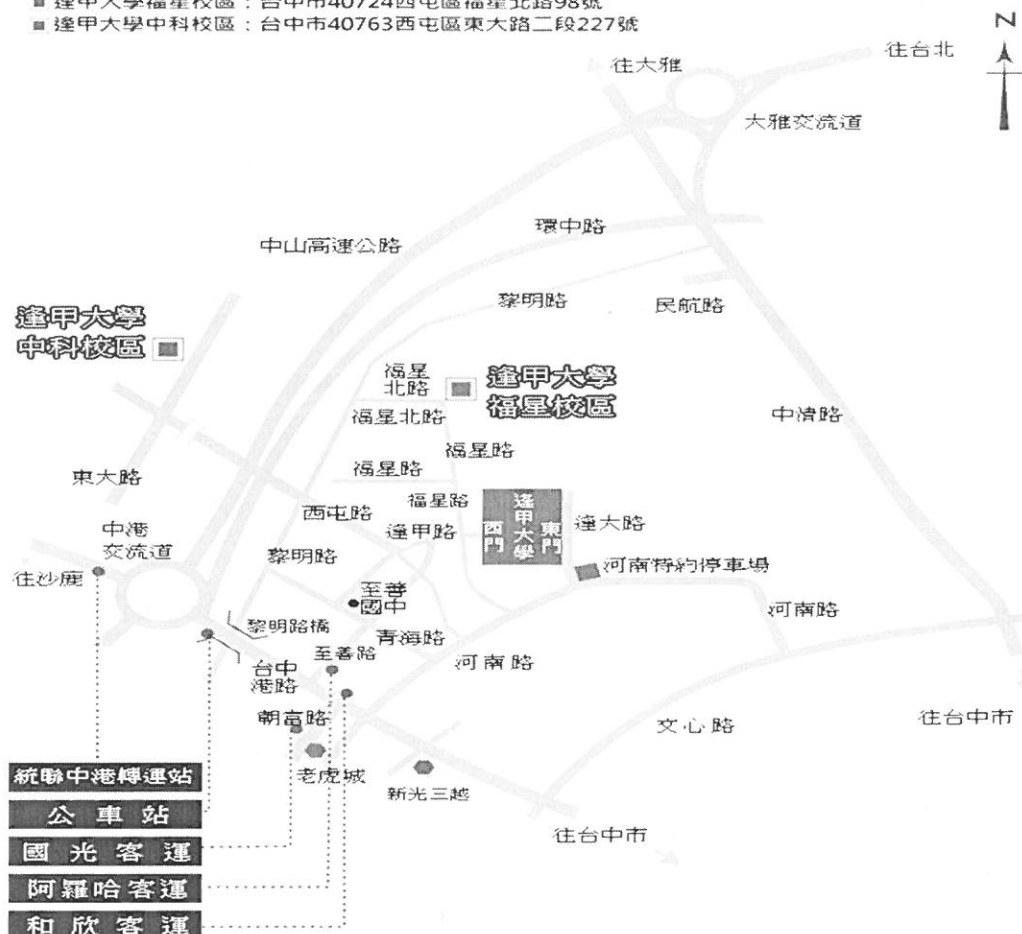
■ 逢甲大學福星校區：台中市40724西屯區福星北路98號
■ 逢甲大學中科校區：台中市40763西屯區東大路二段227號

N

往台北
往大雅
大雅交流道
環中路
中山高速公路
黎明路
民航路
逢甲大學
中科校區
福星
北路
逢甲大學
福星校區
福星北路
中清路
福星路
福星路
東大路
福星路
西屯路
逢甲路
西門
逢甲大學
東門
逢大路
中港
交流道
黎明路
河南特約停車場
往沙鹿
至善
國中
黎明路橋
河南路
青海路
至善路
河南路
台中
港路
朝富路
文心路
往台中市
統聯中港轉運站
老虎城
新光三越
公車站
國光客運
往台中市
阿羅哈客運
和欣客運